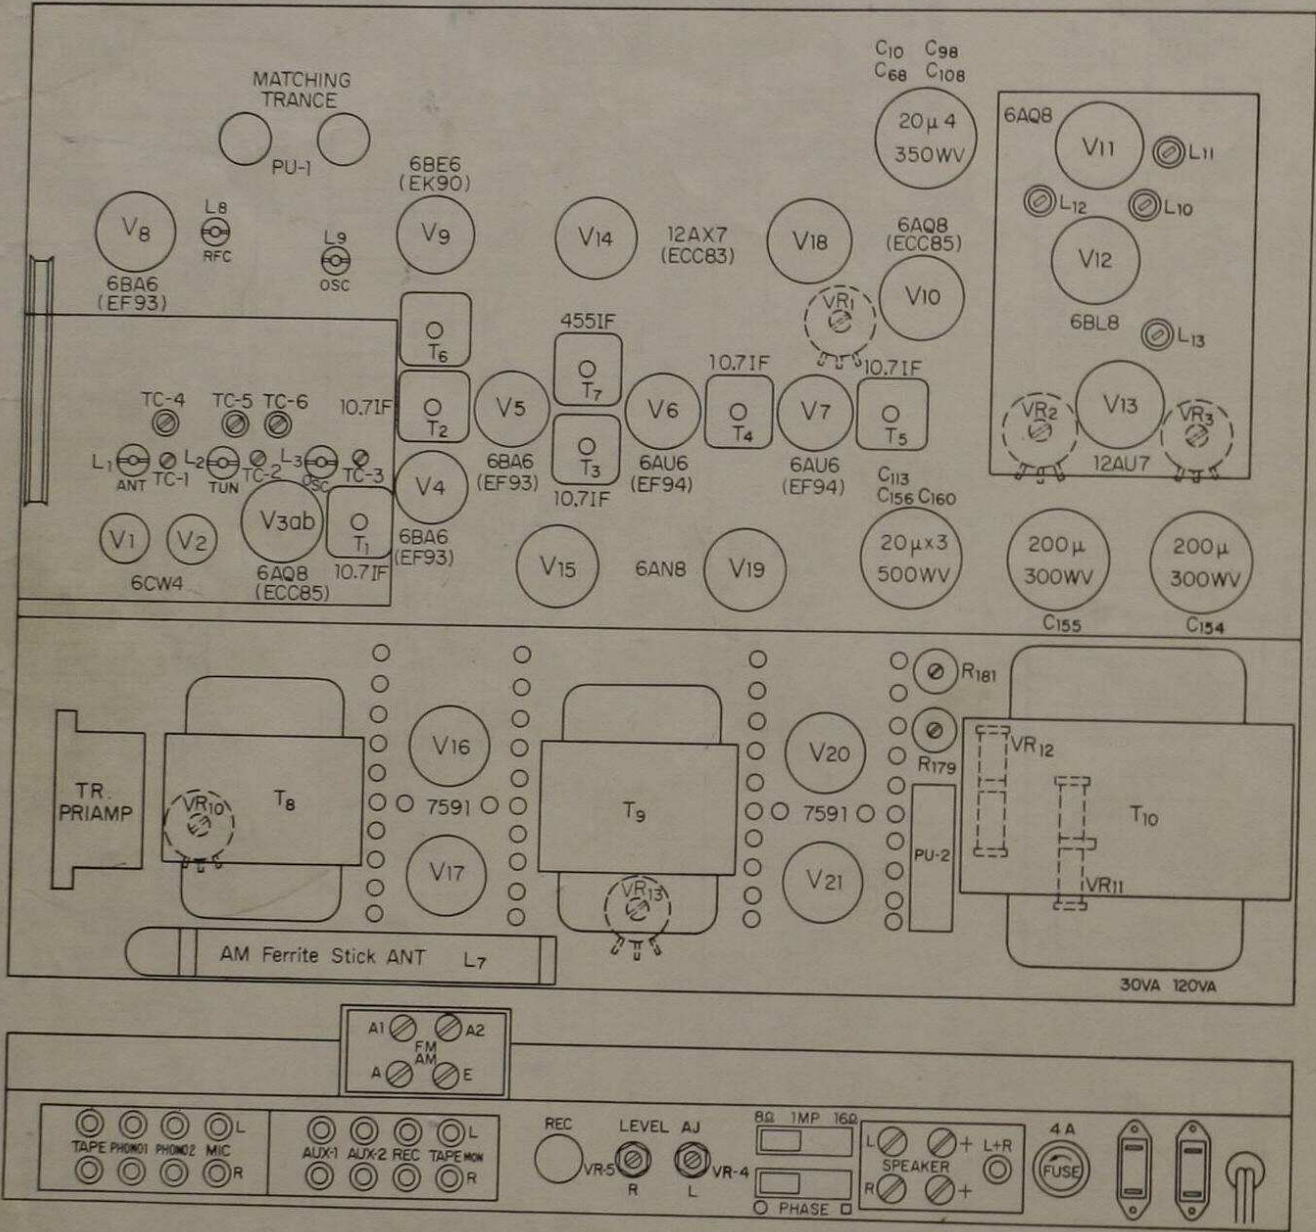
MATCHING TRANCE

PU-1

$C_{10}$ $C_{98}$
$C_{68}$ $C_{108}$

20μ4
350WV

6AQ8

$V_{11}$

$L_{11}$

$L_{12}$

$L_{10}$

$V_{12}$

6BL8

$L_{13}$

$V_8$

6BA6
(EF93)

$L_8$
RFC

$L_9$
OSC

6BE6
(EK90)

$V_9$

$V_{14}$

12AX7
(ECC83)

$V_{18}$

6AQ8
(ECC85)

$V_{10}$

$VR_1$

$T_6$

455IF

$T_7$

10.7IF

$T_4$

10.7IF

$T_5$

$VR_2$

$V_{13}$

$VR_3$

12AU7

TC-4

TC-5

TC-6

10.7IF

$T_2$

$V_5$

$V_6$

$V_7$

$L_1$
ANT

TC-1

$L_2$
TUN

TC-2

$L_3$
OSC

TC-3

$V_4$

6BA6
(EF93)

$T_3$

10.7IF

6AU6
(EF94)

6AU6
(EF94)

$C_{113}$
$C_{156}$ $C_{160}$

$V_1$

$V_2$

6CW4

$V_{3ab}$

6AQ8
(ECC85)

$T_1$

10.7IF

6BA6
(EF93)

$V_{15}$

6AN8

$V_{19}$

20μx3
500WV

200μ
300WV

$C_{155}$

200μ
300WV

$C_{154}$

$R_{181}$

$R_{179}$

TR. PRIAMP

$VR_{10}$

$T_8$

$V_{16}$

7591

$V_{17}$

$T_9$

$VR_{13}$

$V_{20}$

7591

$V_{21}$

PU-2

$VR_{12}$

$T_{10}$

$VR_{11}$

AM Ferrite Stick ANT

$L_7$

30VA 120VA

A1

A2

FM

AM

A

E

TAPE

PHONO1

PHONO2

MIC

L

R

AUX-1

AUX-2

REC

TAPE MON

L

R

REC

VR-5

LEVEL AJ

R

L

VR-4

8Ω IMP 16Ω

PHASE

L

+

SPEAKER

R

+

L+R

4A

FUSE